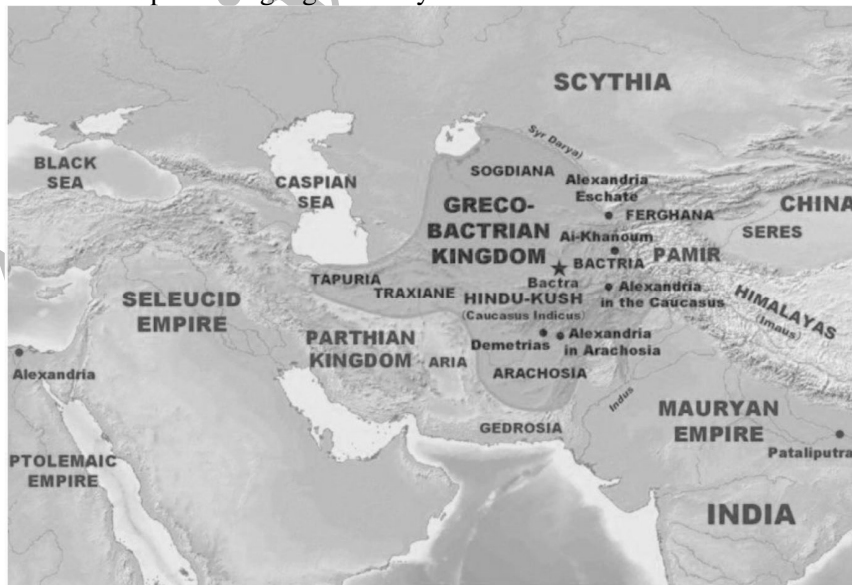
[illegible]

SCYTHIA

Syr Darya

BLACK SEA

CASPIAN SEA

SOGDIANA

Alexandria Eschate

GRECO-BACTRIAN KINGDOM

FERGHANA

CHINA

Ai-Khanoum

SERES

BACTRIA

PAMIR

Bactra

TAPURIA

TRAXIANE

SELEUCID EMPIRE

HINDU-KUSH (Caucasus Indicus)

Alexandria in the Caucasus

HIMALAYAS (Imaus)

PARTHIAN KINGDOM

ARIA

Demetrias

Alexandria in Arachosia

Alexandria

ARACHOSIA

Indus

MAURYAN EMPIRE

GEDROSIA

Pataliputra

PTOLEMAIC EMPIRE

INDIA